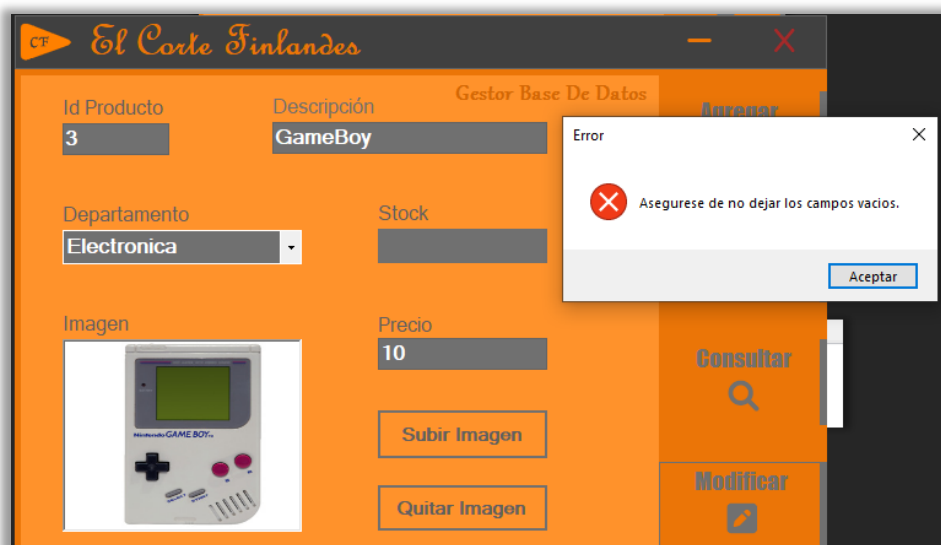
CF El Corte Finlandes

Gestor Base De Datos

Id Producto
3

Descripción
GameBoy

Agregar

Departamento
Electronica

Stock

Imagen

Nintendo GAME BOY

Precio
10

Subir Imagen

Quitar Imagen

Consultar

Modificar

Error

Asegurese de no dejar los campos vacios.

Aceptar